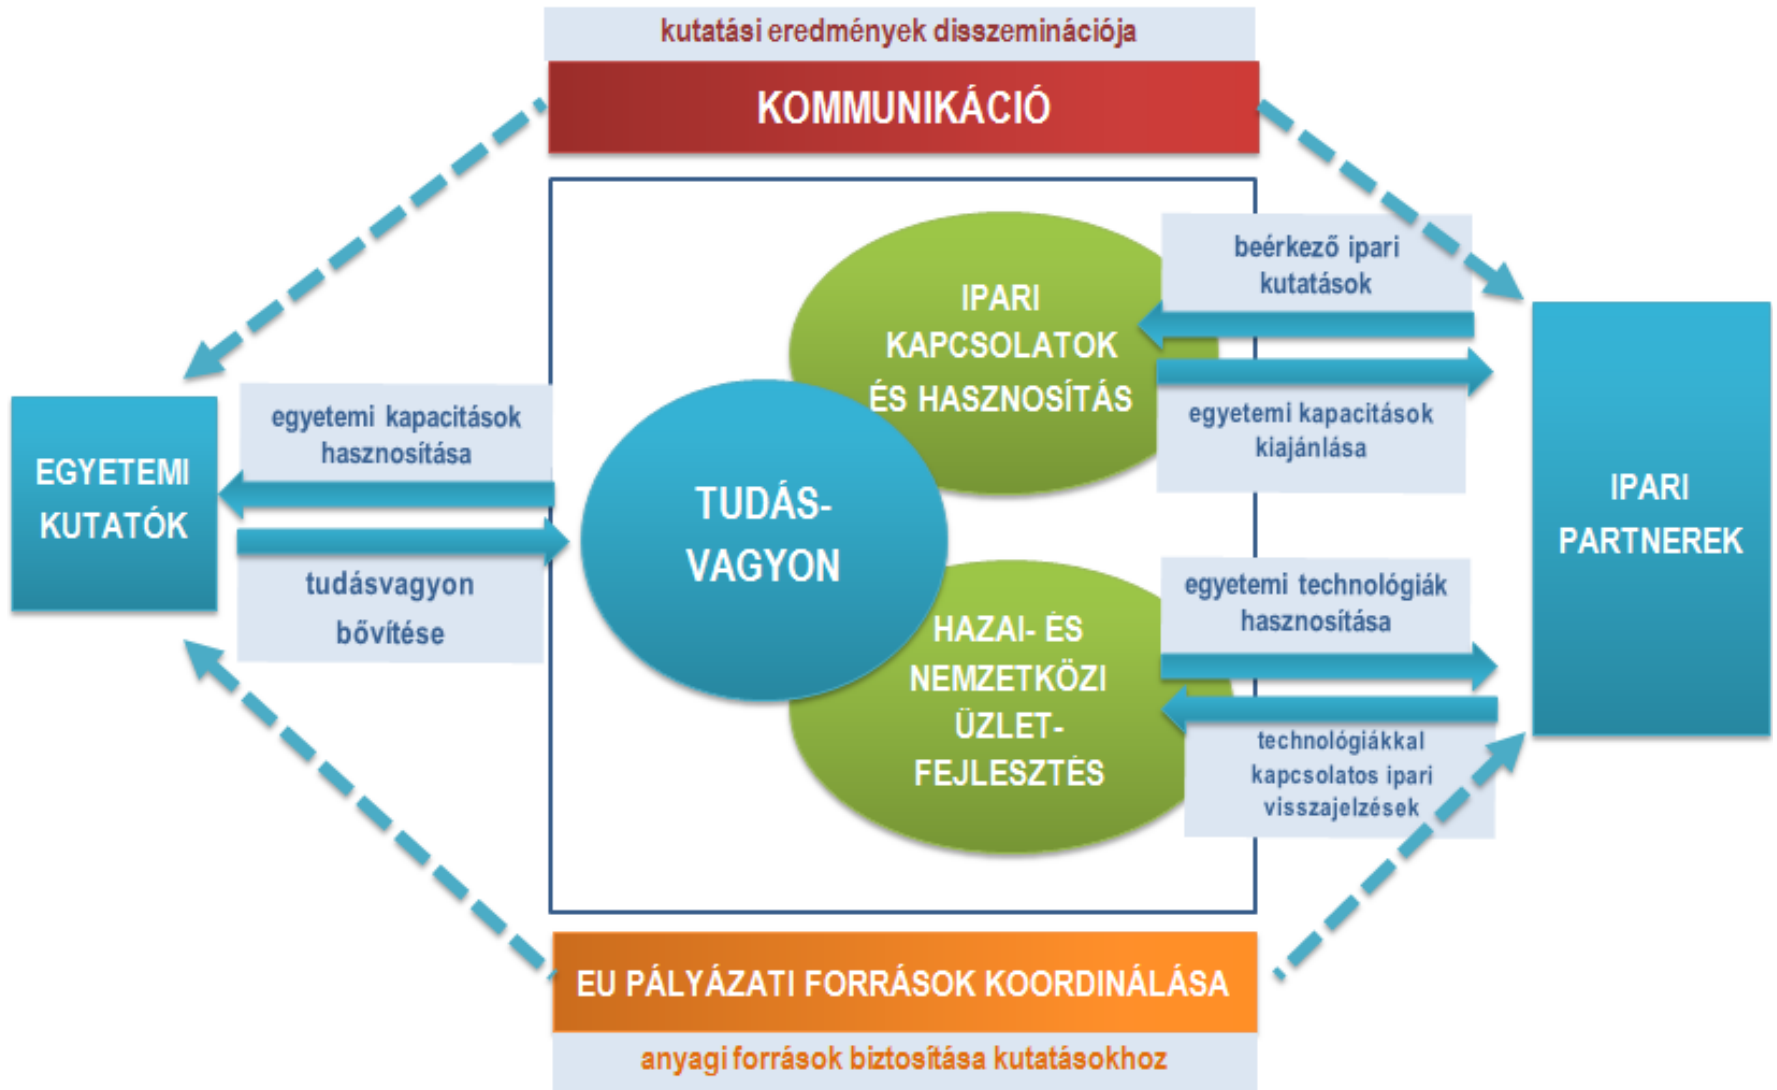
kutatási eredmények disszeminációja

KOMMUNIKÁCIÓ

beérkező ipari kutatások

IPARI KAPCSOLATOK ÉS HASZNOSÍTÁS

egyetemi kapacitások kiajánlása

EGYETEMI KUTATÓK

egyetemi kapacitások hasznosítása

tudásvagyon bővítése

TUDÁS-VAGYON

IPARI PARTNEREK

egyetemi technológiák hasznosítása

HAZAI- ÉS NEMZETKÖZI ÜZLET-FEJLESZTÉS

technológiákkal kapcsolatos ipari visszajelzések

EU PÁLYÁZATI FORRÁSOK KOORDINÁLÁSA

anyagi források biztosítása kutatásokhoz